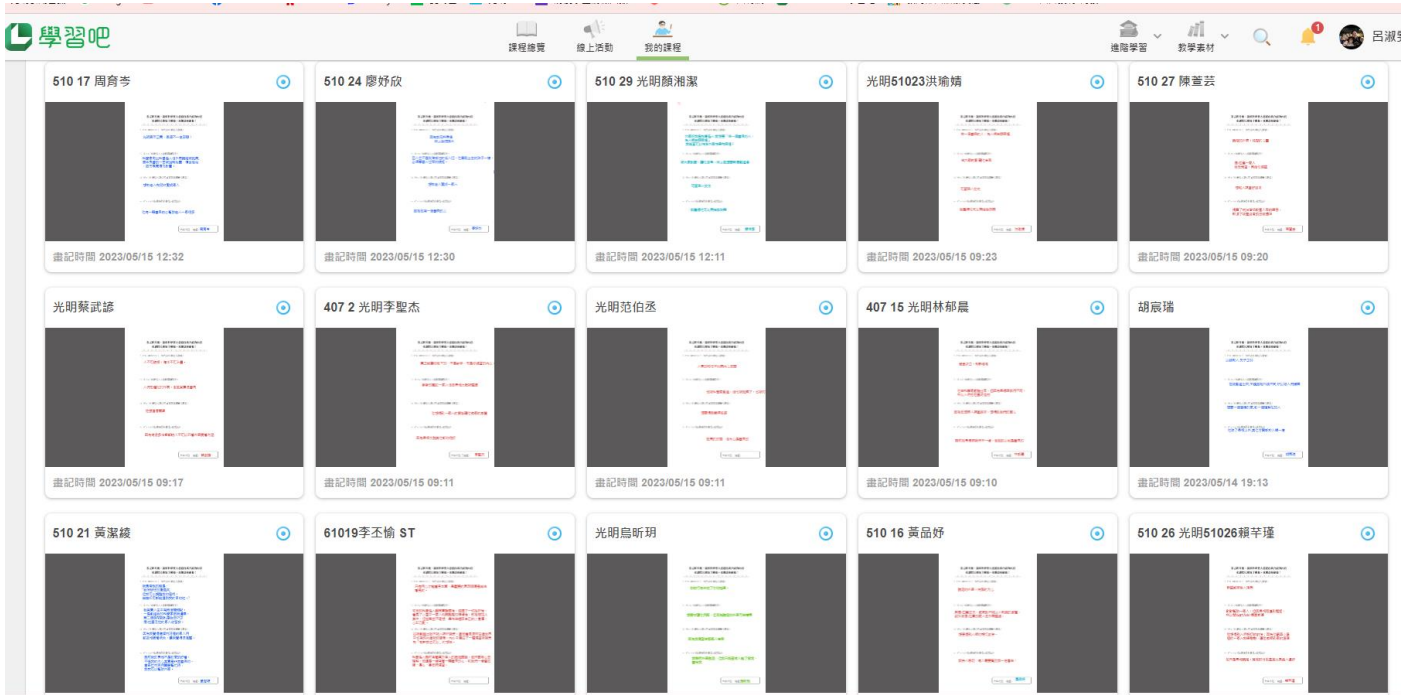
學習吧

課程總覽 線上活動 我的課程

進階學習 教學素材 1 呂淑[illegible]

510 17 周育岑
畫記時間 2023/05/15 12:32

510 24 廖妤欣
畫記時間 2023/05/15 12:30

510 29 光明顏湘潔
畫記時間 2023/05/15 12:11

光明51023洪瑜婧
畫記時間 2023/05/15 09:23

510 27 陳萱芸
畫記時間 2023/05/15 09:20

光明蔡武諺
畫記時間 2023/05/15 09:17

407 2 光明李聖杰
畫記時間 2023/05/15 09:11

光明范伯丞
畫記時間 2023/05/15 09:11

407 15 光明林郁晨
畫記時間 2023/05/15 09:10

胡宸瑞
畫記時間 2023/05/14 19:13

510 21 黃潔綾

61019李丞愉 ST

光明烏昕玥

510 16 黃品妤

510 26 光明51026賴芊瑾